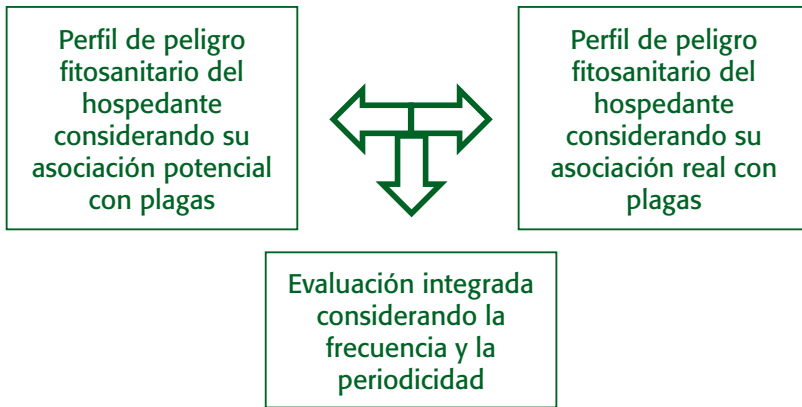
Perfil de peligro fitosanitario del hospedante considerando su asociación potencial con plagas

Perfil de peligro fitosanitario del hospedante considerando su asociación real con plagas

Evaluación integrada considerando la frecuencia y la periodicidad